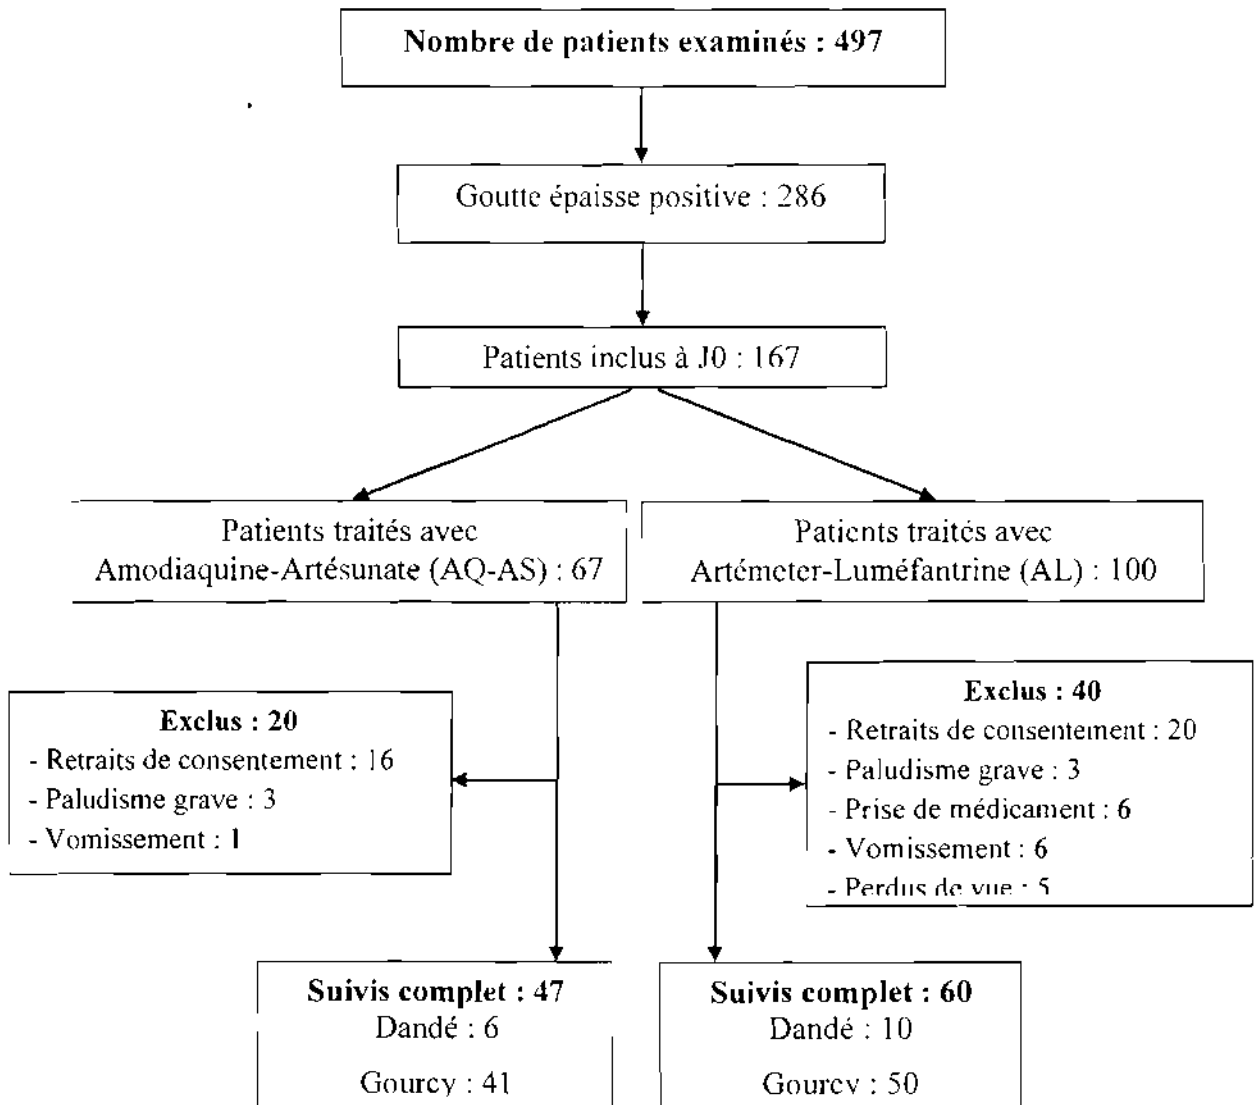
Nombre de patients examinés : 497

Goutte épaisse positive : 286

Patients inclus à J0 : 167

Patients traités avec Amodiaquine-Artésunate (AQ-AS) : 67

Patients traités avec Artémeter-Luméfantrine (AL) : 100

Exclus : 20
- Retraits de consentement : 16
- Paludisme grave : 3
- Vomissement : 1

Exclus : 40
- Retraits de consentement : 20
- Paludisme grave : 3
- Prise de médicament : 6
- Vomissement : 6
- Perdus de vue : 5

Suivis complet : 47
Dandé : 6
Gourcy : 41

Suivis complet : 60
Dandé : 10
Gourcy : 50